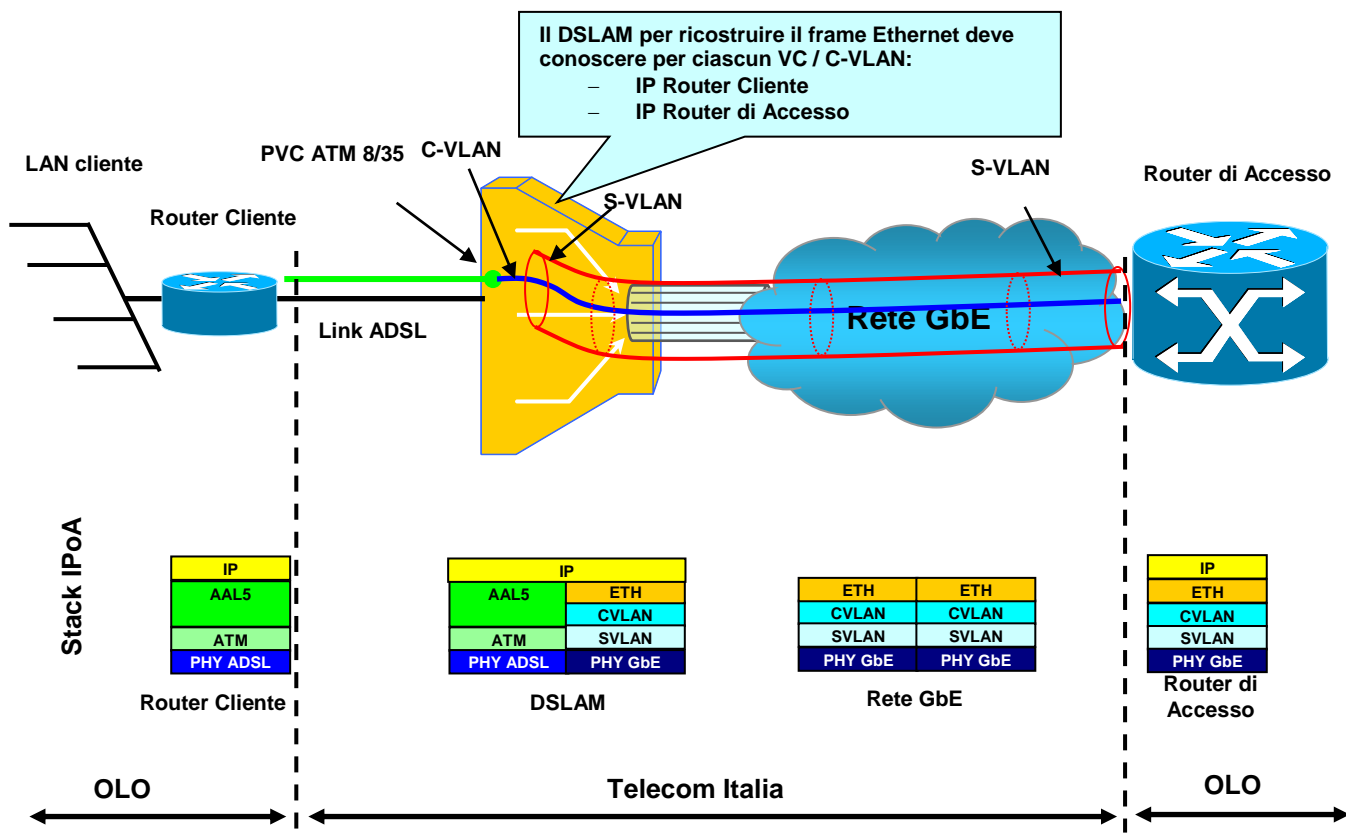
Il DSLAM per ricostruire il frame Ethernet deve conoscere per ciascun VC / C-VLAN:
– IP Router Cliente
– IP Router di Accesso

LAN cliente

PVC ATM 8/35

C-VLAN

S-VLAN

S-VLAN

Router di Accesso

Router Cliente

Link ADSL

Rete GbE

Stack IPoA

| IP |
|---|
| AAL5 |
| ATM |
| PHY ADSL |

Router Cliente

| IP | |
|---|---|
| AAL5 | ETH |
| | CVLAN |
| ATM | SVLAN |
| PHY ADSL | PHY GbE |

DSLAM

| ETH | ETH |
|---|---|
| CVLAN | CVLAN |
| SVLAN | SVLAN |
| PHY GbE | PHY GbE |

Rete GbE

| IP |
|---|
| ETH |
| CVLAN |
| SVLAN |
| PHY GbE |

Router di Accesso

OLO

Telecom Italia

OLO